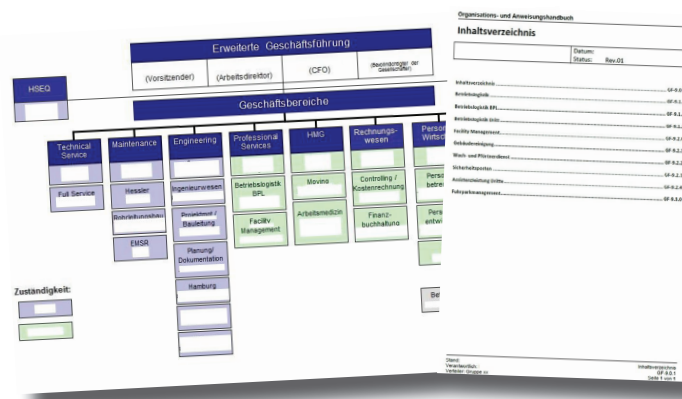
Erweiterte Geschäftsführung

(Vorsitzender)

(Arbeitsdirektor)

(CFO)

(Beauftragter der Gesellschafter)

HSEQ

Geschäftsbereiche

Technical Service

Full Service

Maintenance

Hessler

Rohrleitungsbau

EMSR

Engineering

Ingenieurwesen

Projektmgt / Bauleitung

Planung / Dokumentation

Hamburg

Professional Services

Betriebslogistik BPL

Facility Management

HMG

Movino

Arbeitsmedizin

Rechnungswesen

Controlling / Kostenrechnung

Finanzbuchhaltung

Perso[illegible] Wirtsc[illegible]

Perso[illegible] betre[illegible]

Perso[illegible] entwi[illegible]

Be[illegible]

Zuständigkeit:

Organisations- und Anweisungshandbuch

Inhaltsverzeichnis

Datum:

Status: Rev.01

Inhaltsverzeichnis GF-0.0

Betriebslogistik GF-1

Betriebslogistik BPL GF-1.1

Betriebslogistik Unit GF-1.2

Facility Management GF-2

Gebäudereinigung GF-2.1

Wach- und Pförtnerdienst GF-2.2

Sicherheitsposten GF-2.3

Assistenzleistung Dritte GF-2.4

Fuhrparkmanagement GF-3.0

Stand:

Verantwortlich:

Verteiler: Gruppe ...

Inhaltsverzeichnis

GF 0.0.1

Seite 1 von 1